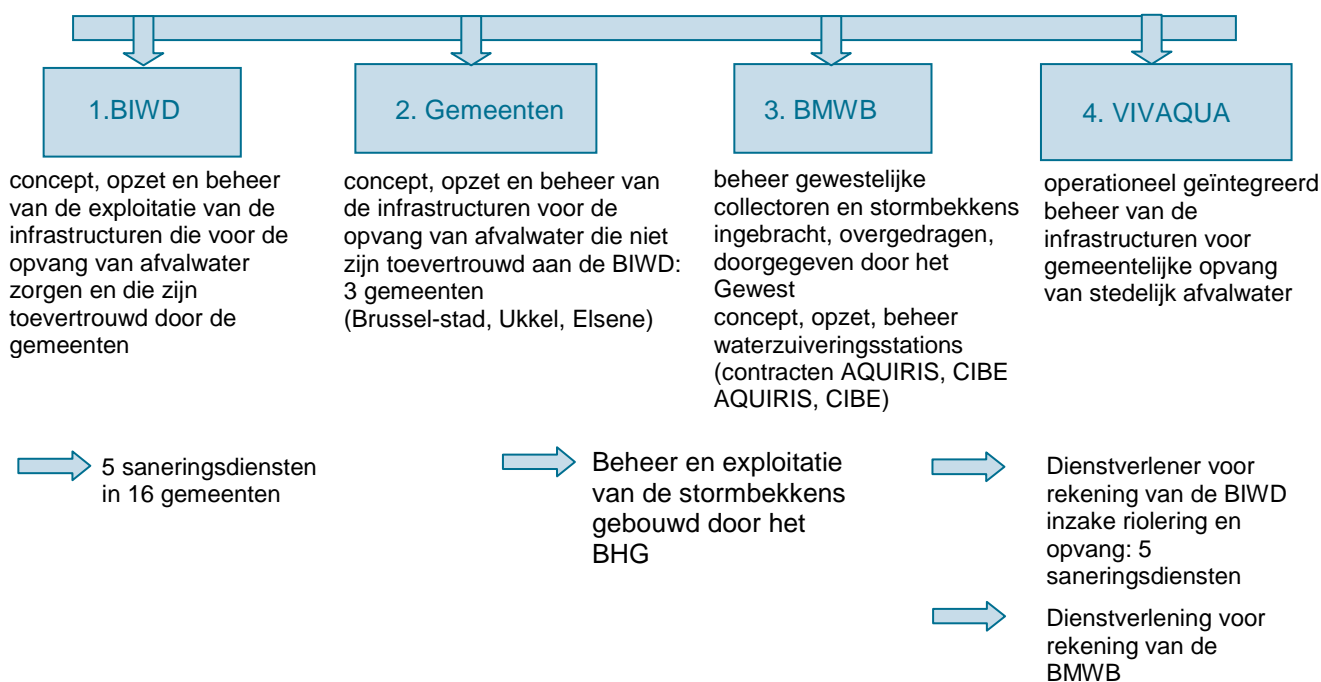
1.BIWD

concept, opzet en beheer van de exploitatie van de infrastructuren die voor de opvang van afvalwater zorgen en die zijn toevertrouwd door de gemeenten

2. Gemeenten

concept, opzet en beheer van de infrastructuren voor de opvang van afvalwater die niet zijn toevertrouwd aan de BIWD: 3 gemeenten (Brussel-stad, Ukkel, Elsene)

3. BMWB

beheer gewestelijke collectoren en stormbekkens ingebracht, overgedragen, doorgegeven door het Gewest
concept, opzet, beheer waterzuiveringsstations (contracten AQUIRIS, CIBE AQUIRIS, CIBE)

4. VIVAQUA

operationeel geïntegreerd beheer van de infrastructuren voor gemeentelijke opvang van stedelijk afvalwater

5 saneringsdiensten in 16 gemeenten

Beheer en exploitatie van de stormbekkens gebouwd door het BHG

Dienstverlener voor rekening van de BIWD inzake riolering en opvang: 5 saneringsdiensten

Dienstverlening voor rekening van de BMWB